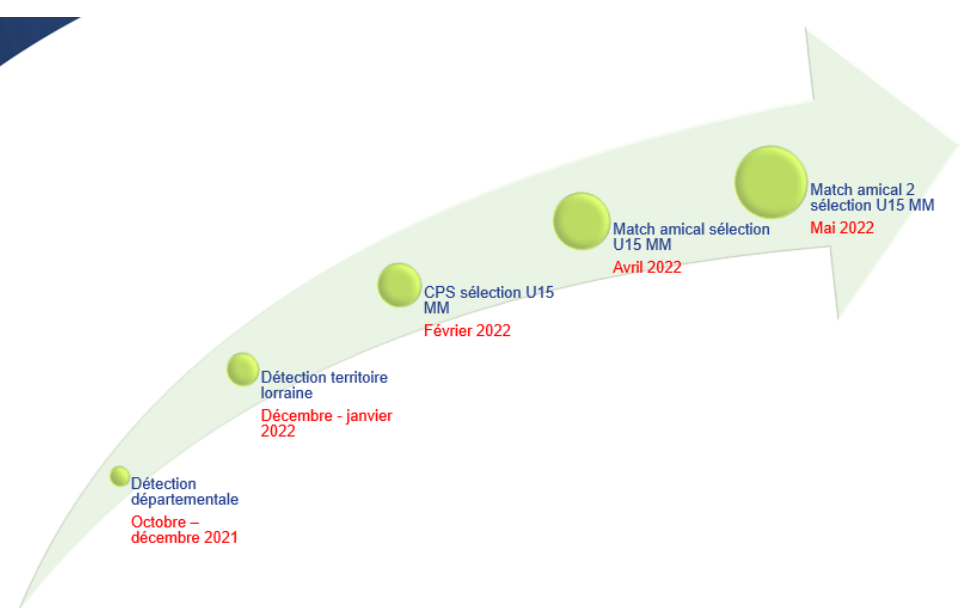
Détection départementale
Octobre – décembre 2021

Détection territoire lorraine
Décembre - janvier 2022

CPS sélection U15 MM
Février 2022

Match amical sélection U15 MM
Avril 2022

Match amical 2 sélection U15 MM
Mai 2022